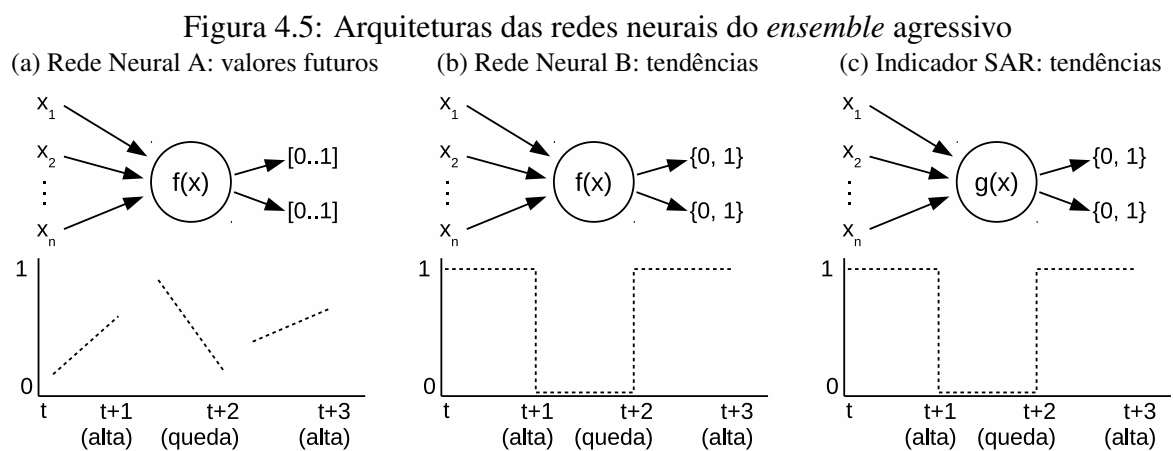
Figura 4.5: Arquiteturas das redes neurais do *ensemble* agressivo

(a) Rede Neural A: valores futuros

$x_1$
$x_2$
$\vdots$
$x_n$
f(x)
[0..1]
[0..1]

1
0
t
t+1
(alta)
t+2
(queda)
t+3
(alta)

(b) Rede Neural B: tendências

$x_1$
$x_2$
$\vdots$
$x_n$
f(x)
{0, 1}
{0, 1}

1
0
t
t+1
(alta)
t+2
(queda)
t+3
(alta)

(c) Indicador SAR: tendências

$x_1$
$x_2$
$\vdots$
$x_n$
g(x)
{0, 1}
{0, 1}

1
0
t
t+1
(alta)
t+2
(queda)
t+3
(alta)